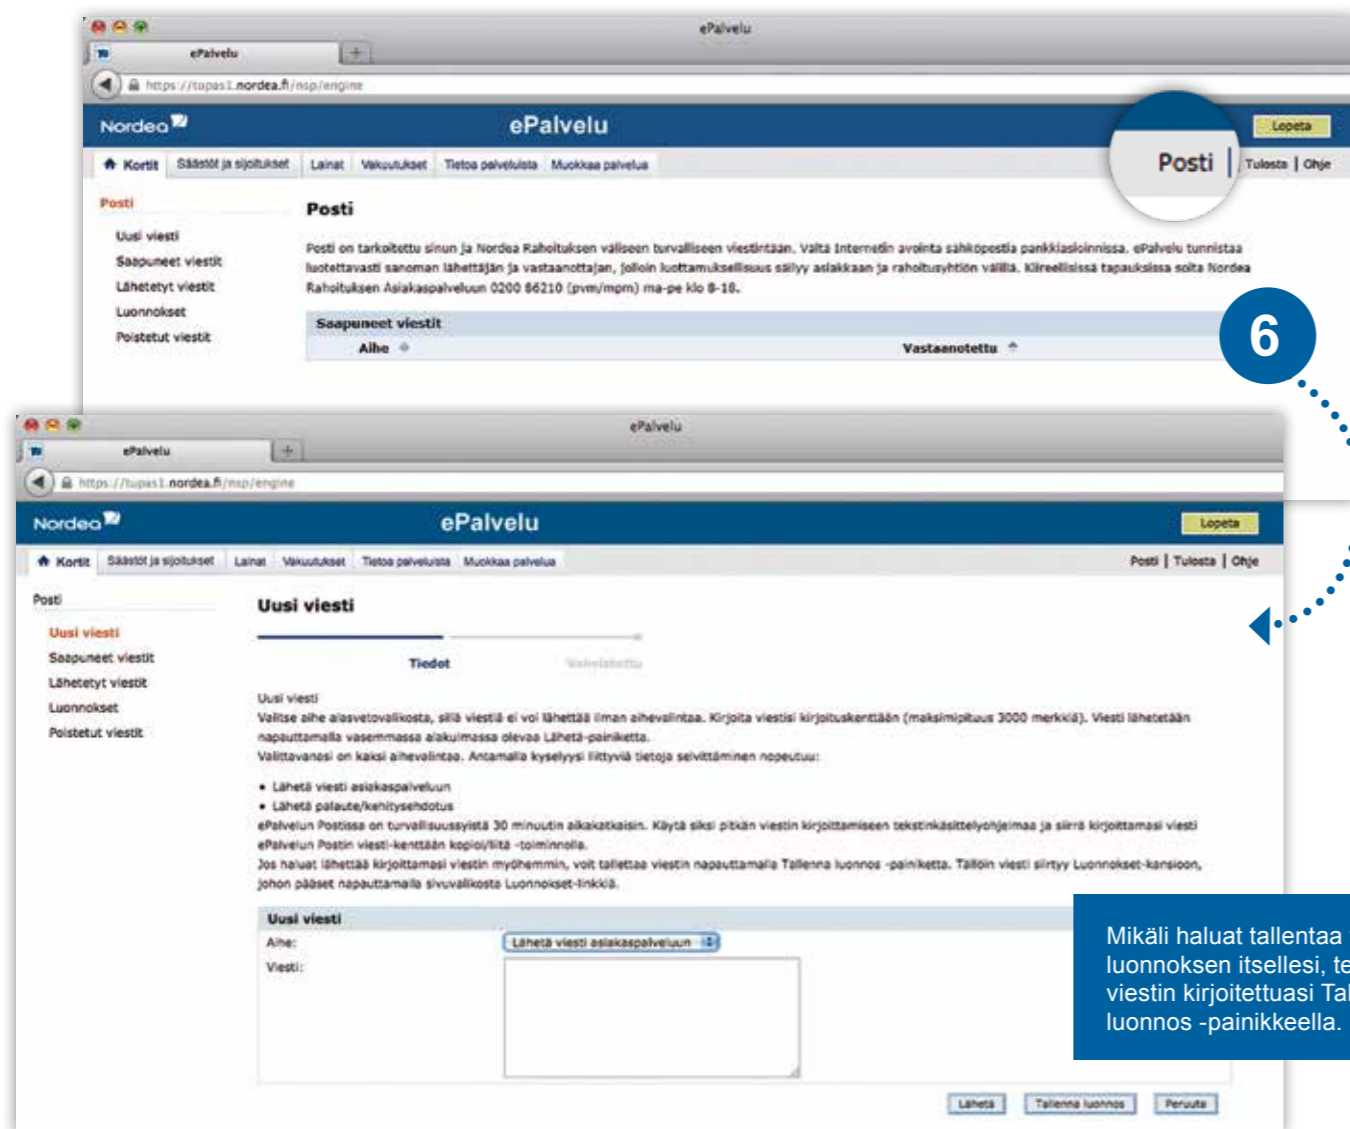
ePalvelu

ePalvelu

https://tupas1.nordea.fi/nsp/engine

Nordea

ePalvelu

Lopeta

Kortit | Säästöt ja sijoitukset | Lainat | Vakuutukset | Tietoa palveluista | Muokkaa palvelua

Posti | Tulosta | Ohje

Posti

Uusi viesti
Saapuneet viestit
Lähetetyt viestit
Luonnokset
Poistetut viestit

Posti

Posti on tarkoitettu sinun ja Nordea Rahoituksen väliseen turvalliseen viestintään. Valta Internetin avointa sähköpostia pankkiasioinnissa. ePalvelu tunnistaa luotettavasti sanoman lähettäjän ja vastaanottajan, jolloin luottamuksellisuus säilyy asiakkaan ja rahoitusyhtiön välillä. Kiireellisissä tapauksissa soita Nordea Rahoituksen Asiakaspalveluun 0200 86210 (pvm/mpm) ma-pe klo 8-18.

Saapuneet viestit

Aihe | Vastaanotettu

6

ePalvelu

ePalvelu

https://tupas1.nordea.fi/nsp/engine

Nordea

ePalvelu

Lopeta

Kortit | Säästöt ja sijoitukset | Lainat | Vakuutukset | Tietoa palveluista | Muokkaa palvelua

Posti | Tulosta | Ohje

Posti

Uusi viesti
Saapuneet viestit
Lähetetyt viestit
Luonnokset
Poistetut viestit

Uusi viesti

Tiedot

Vahvistettu

Uusi viesti
Valitse aihe alasvetovalikosta, sillä viestiä ei voi lähettää ilman aihevalintaa. Kirjoita viestisi kirjoituskenttään (maksimipituus 3000 merkkiä). Viesti lähetetään napauttamalla vasemmassa alakulmassa olevaa Lähetä-painiketta.
Valittavanasi on kaksi aihevalintaa. Antamalla kyselyysi liittyviä tietoja selvittäminen nopeutuu:

• Lähetä viesti asiakaspalveluun
• Lähetä palaute/kehitysehdotus
ePalvelun Postissa on turvallisuussyistä 30 minuutin aikakatkaisin. Käytä siksi pitkän viestin kirjoittamiseen tekstinkäsittelyohjelmaa ja siirrä kirjoittamasi viesti ePalvelun Postin viesti-kenttään kopioi/liitä -toiminnolla.
Jos haluat lähettää kirjoittamasi viestin myöhemmin, voit tallettaa viestin napauttamalla Tallenna luonnos -painiketta. Tällöin viesti siirtyy Luonnokset-kansioon, johon pääset napauttamalla sivuvalikosta Luonnokset-linkkiä.

Uusi viesti

Aihe: Lähetä viesti asiakaspalveluun

Viesti:

Lähetä | Tallenna luonnos | Peruuta

Mikäli haluat tallentaa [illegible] luonnoksen itsellesi, te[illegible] viestin kirjoitettuasi Ta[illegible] luonnos -painikkeella.